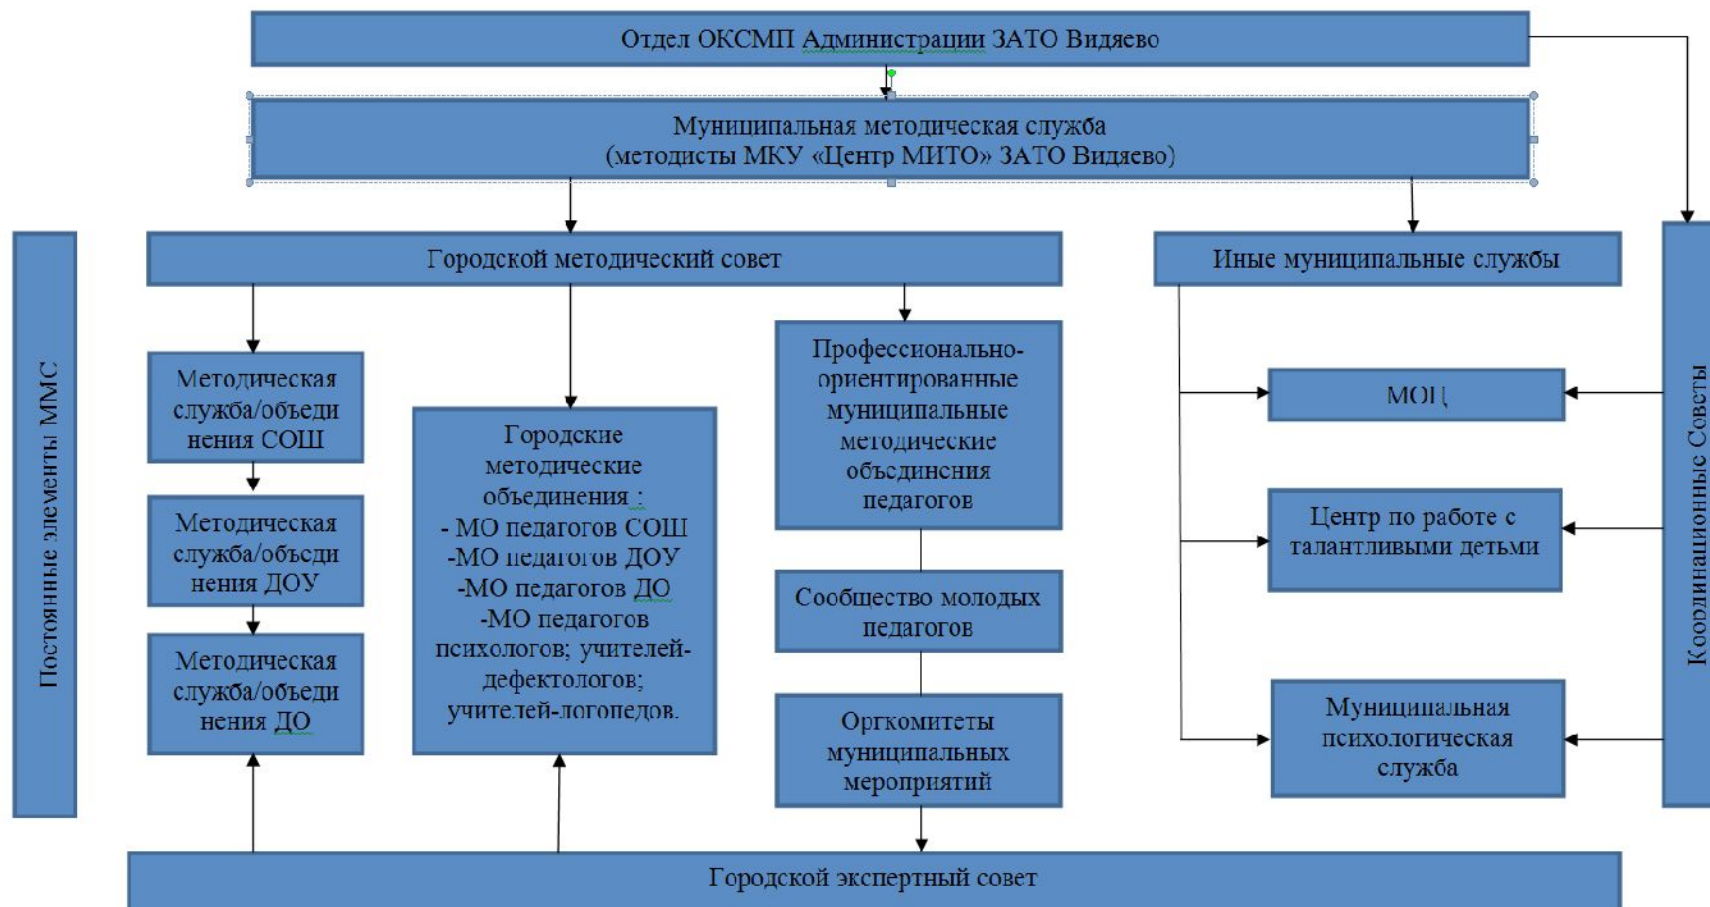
Отдел ОКСМП Администрации ЗАТО Видяево

Муниципальная методическая служба
(методисты МКУ «Центр МИТО» ЗАТО Видяево)

Постоянные элементы ММС

Городской методический совет

Иные муниципальные службы

Координационные Советы

Методическая служба/объединения СОШ

Методическая служба/объединения ДОУ

Методическая служба/объединения ДО

Городские методические объединения :
- МО педагогов СОШ
-МО педагогов ДОУ
-МО педагогов ДО
-МО педагогов психологов; учителей-дефектологов; учителей-логопедов.

Профессионально-ориентированные муниципальные методические объединения педагогов

Сообщество молодых педагогов

Оргкомитеты муниципальных мероприятий

МОЦ

Центр по работе с талантливыми детьми

Муниципальная психологическая служба

Городской экспертный совет